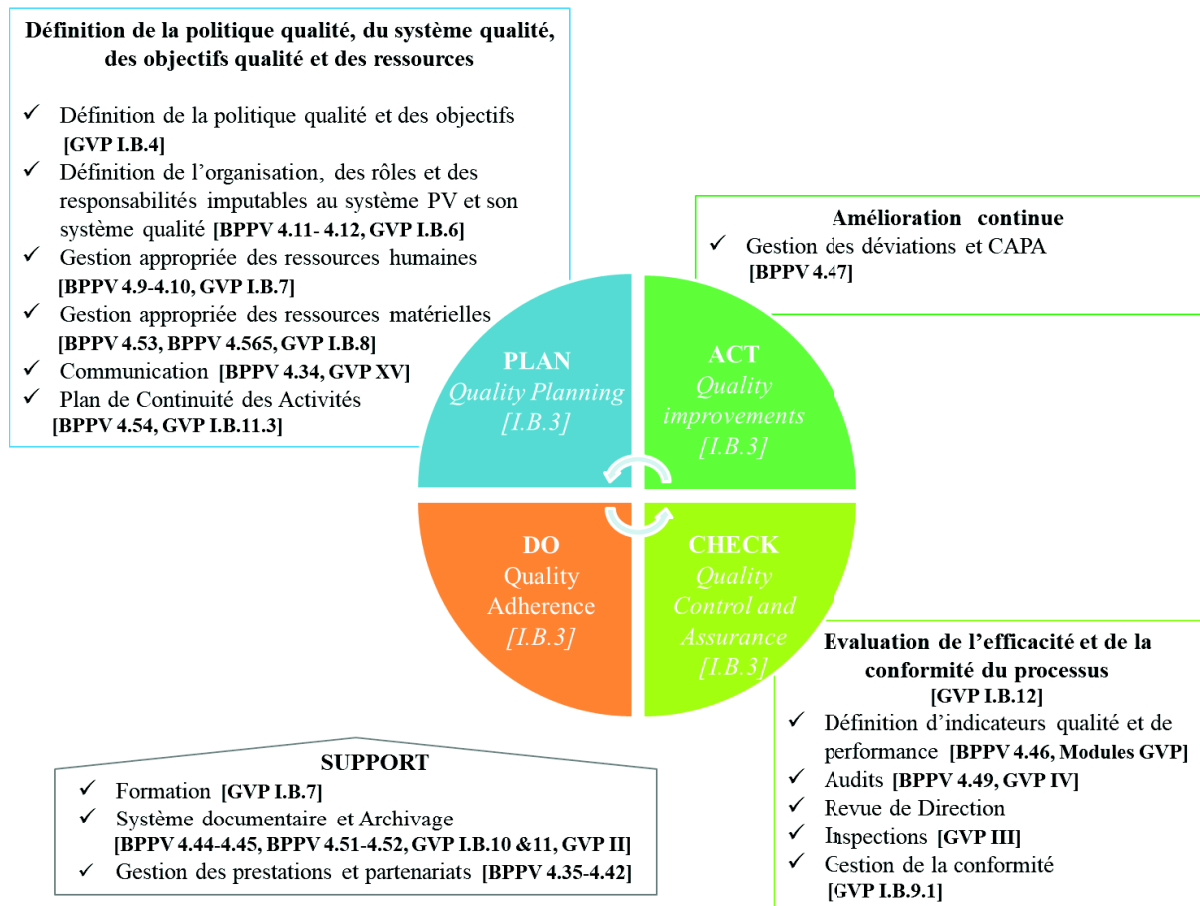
**Définition de la politique qualité, du système qualité, des objectifs qualité et des ressources**

✓ Définition de la politique qualité et des objectifs **[GVP I.B.4]**
✓ Définition de l'organisation, des rôles et des responsabilités imputables au système PV et son système qualité **[BPPV 4.11- 4.12, GVP I.B.6]**
✓ Gestion appropriée des ressources humaines **[BPPV 4.9-4.10, GVP I.B.7]**
✓ Gestion appropriée des ressources matérielles **[BPPV 4.53, BPPV 4.565, GVP I.B.8]**
✓ Communication **[BPPV 4.34, GVP XV]**
✓ Plan de Continuité des Activités **[BPPV 4.54, GVP I.B.11.3]**

**Amélioration continue**

✓ Gestion des déviations et CAPA **[BPPV 4.47]**

**PLAN**
Quality Planning
[I.B.3]

**ACT**
Quality improvements
[I.B.3]

**DO**
Quality Adherence
[I.B.3]

**CHECK**
Quality Control and Assurance
[I.B.3]

**Evaluation de l'efficacité et de la conformité du processus**
**[GVP I.B.12]**

✓ Définition d'indicateurs qualité et de performance **[BPPV 4.46, Modules GVP]**
✓ Audits **[BPPV 4.49, GVP IV]**
✓ Revue de Direction
✓ Inspections **[GVP III]**
✓ Gestion de la conformité **[GVP I.B.9.1]**

**SUPPORT**

✓ Formation **[GVP I.B.7]**
✓ Système documentaire et Archivage **[BPPV 4.44-4.45, BPPV 4.51-4.52, GVP I.B.10 &11, GVP II]**
✓ Gestion des prestations et partenariats **[BPPV 4.35-4.42]**